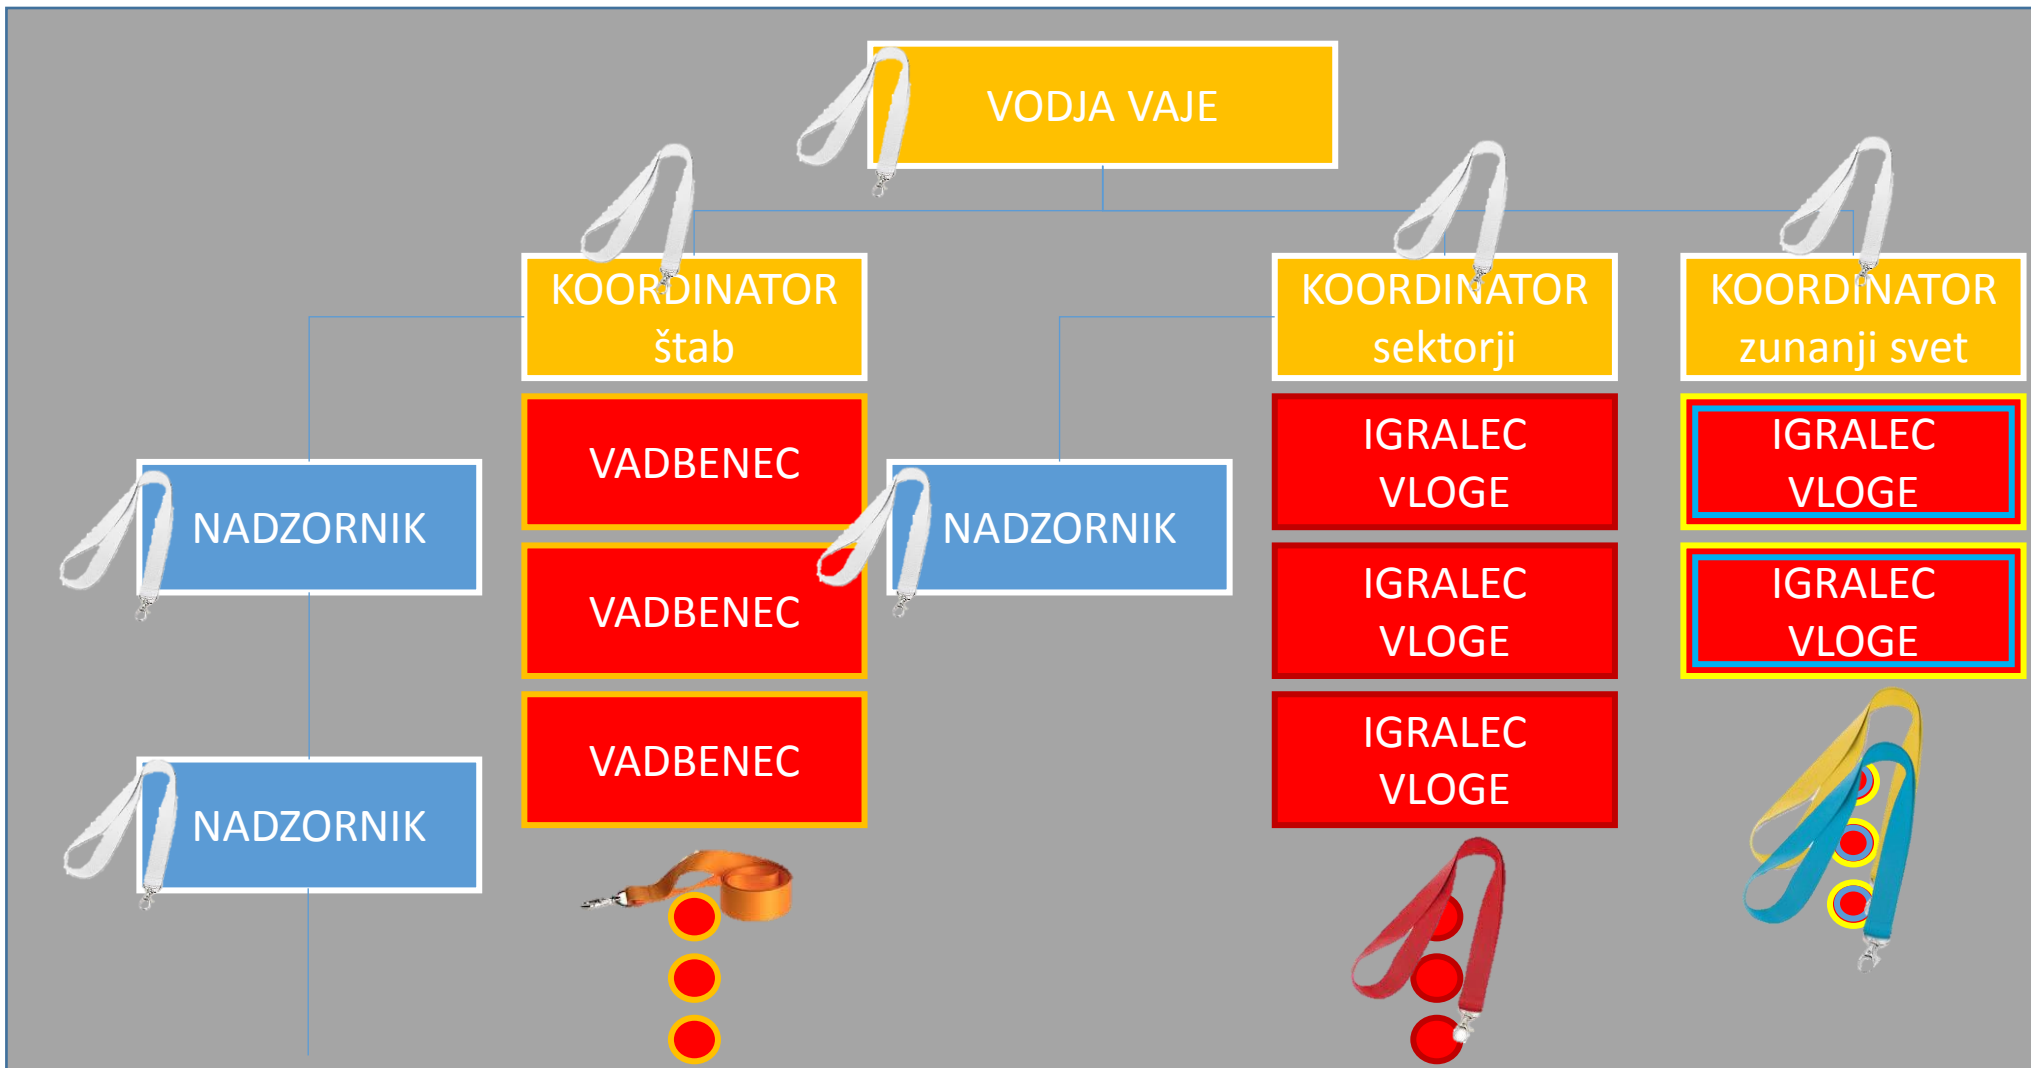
VODJA VAJE

KOORDINATOR štab

KOORDINATOR sektorji

KOORDINATOR zunanji svet

NADZORNIK

VADBENEC

NADZORNIK

IGRALEC VLOGE

IGRALEC VLOGE

VADBENEC

IGRALEC VLOGE

IGRALEC VLOGE

NADZORNIK

VADBENEC

IGRALEC VLOGE